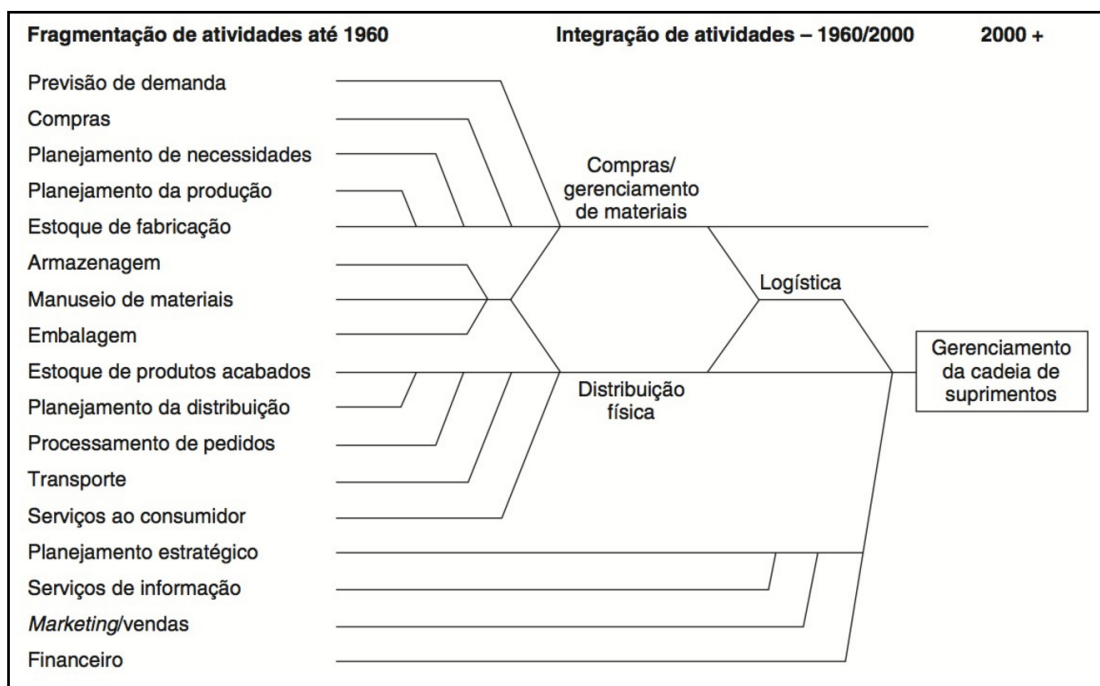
Fragmentação de atividades até 1960

Integração de atividades – 1960/2000

2000 +

Previsão de demanda
Compras
Planejamento de necessidades
Planejamento da produção
Estoque de fabricação
Armazenagem
Manuseio de materiais
Embalagem
Estoque de produtos acabados
Planejamento da distribuição
Processamento de pedidos
Transporte
Serviços ao consumidor
Planejamento estratégico
Serviços de informação
Marketing/vendas
Financeiro

Compras/ gerenciamento de materiais

Distribuição física

Logística

Gerenciamento da cadeia de suprimentos